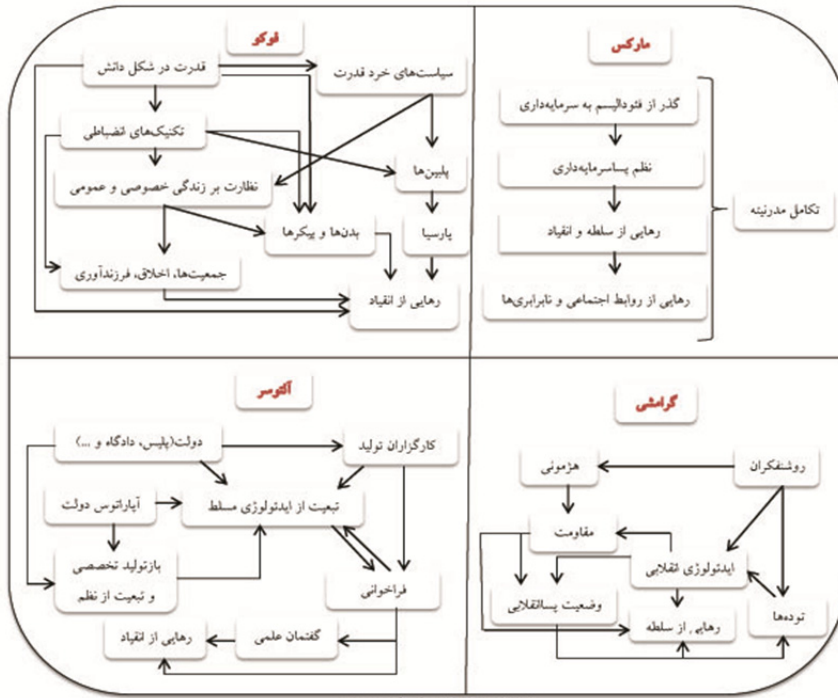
مارکس

گذر از فئودالیسم به سرمایه‌داری

نظم پساسرمایه‌داری

رهایی از سلطه و انقیاد

رهایی از روابط اجتماعی و نابرابری‌ها

تکامل مدرنیته

فوکو

قدرت در شکل دانش

سیاست‌های خرد قدرت

تکنیک‌های انضباطی

پلیس‌ها

نظارت بر زندگی خصوصی و عمومی

بدن‌ها و پیکرها

پارسیا

جمعیت‌ها، اخلاق، فرزندآوری

رهایی از انقیاد

آلتوسر

دولت(پلیس، دادگاه و ...)

کارگزاران تولید

آپاراتوس دولت

تبعیت از ایدئولوژی مسلط

بازتولید تخصصی و تبعیت از نظم

فراخوانی

گفتمان علمی

رهایی از انقیاد

گرامشی

هژمونی

روشنفکران

مقاومت

ایدئولوژی انقلابی

وضعیت پساانقلابی

رهایی از سلطه

توده‌ها